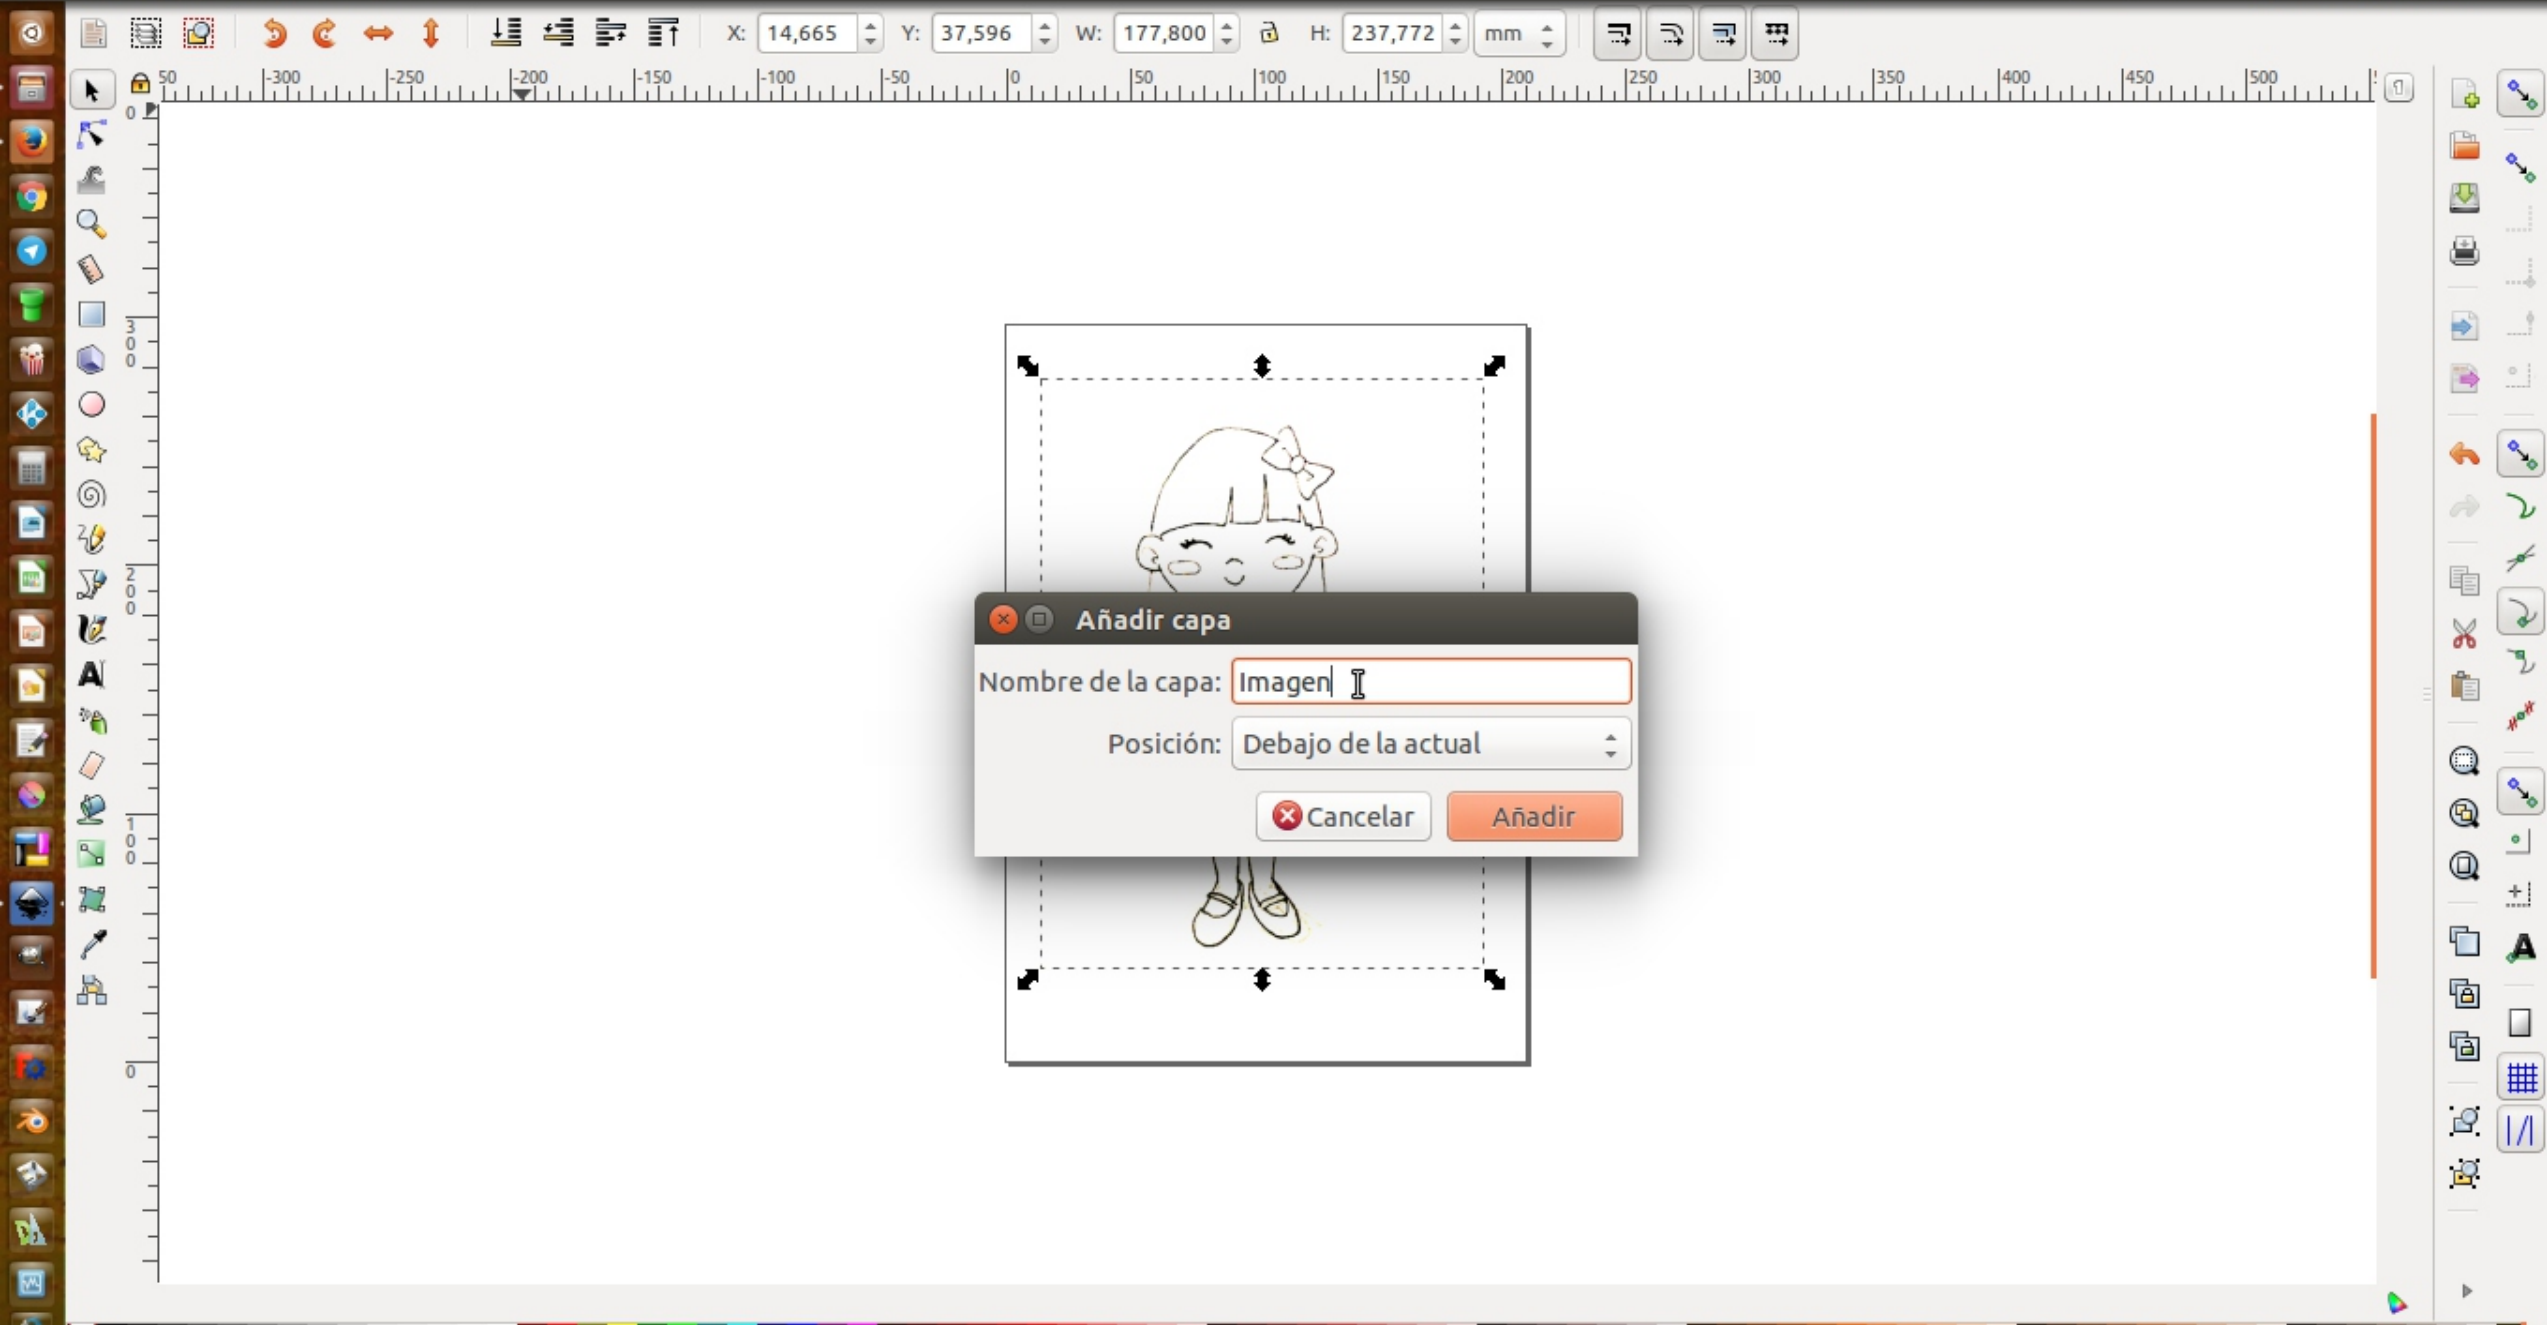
X: 14,665 Y: 37,596 W: 177,800 H: 237,772 mm

50 -300 -250 -200 -150 -100 -50 0 50 100 150 200 250 300 350 400 450 500

Añadir capa

Nombre de la capa: Imagen

Posición: Debajo de la actual

Cancelar Añadir